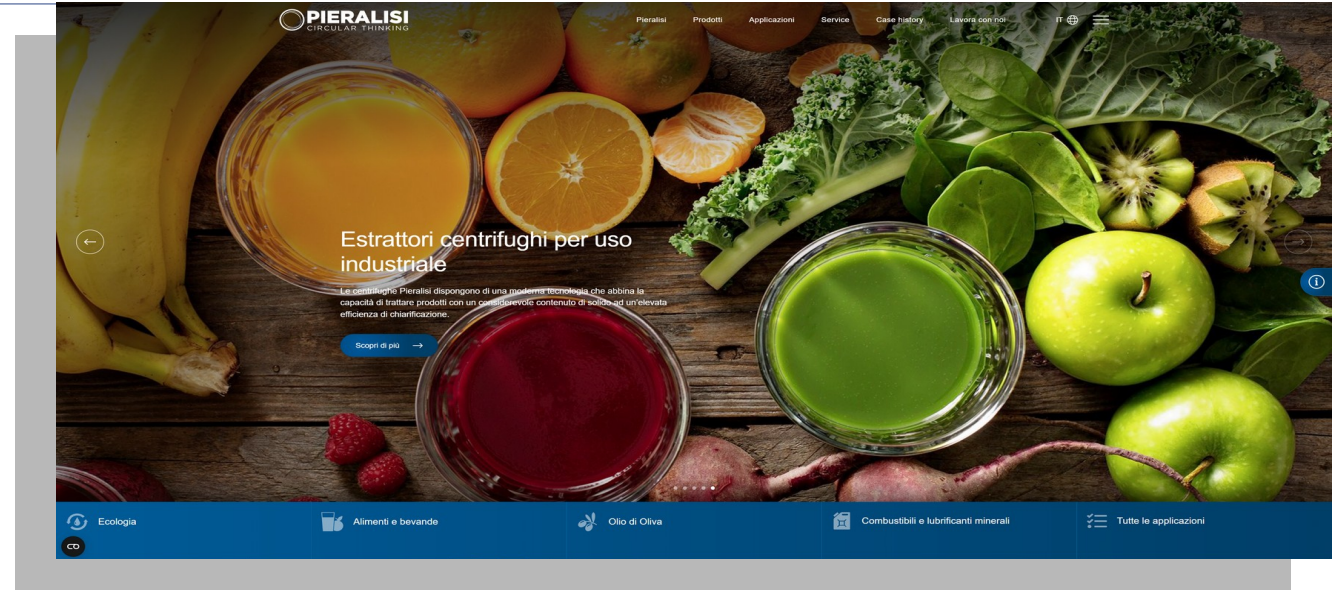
PIERALISI
CIRCULAR THINKING

Pieralisi Prodotti Applicazioni Service Case history Lavora con noi IT

Estrattori centrifughi per uso industriale

Le centrifughe Pieralisi dispongono di una moderna tecnologia che abbina la capacità di trattare prodotti con un considerevole contenuto di solido ad un'elevata efficienza di chiarificazione.

Scopri di più

Ecologia
Alimenti e bevande
Olio di Oliva
Combustibili e lubrificanti minerali
Tutte le applicazioni